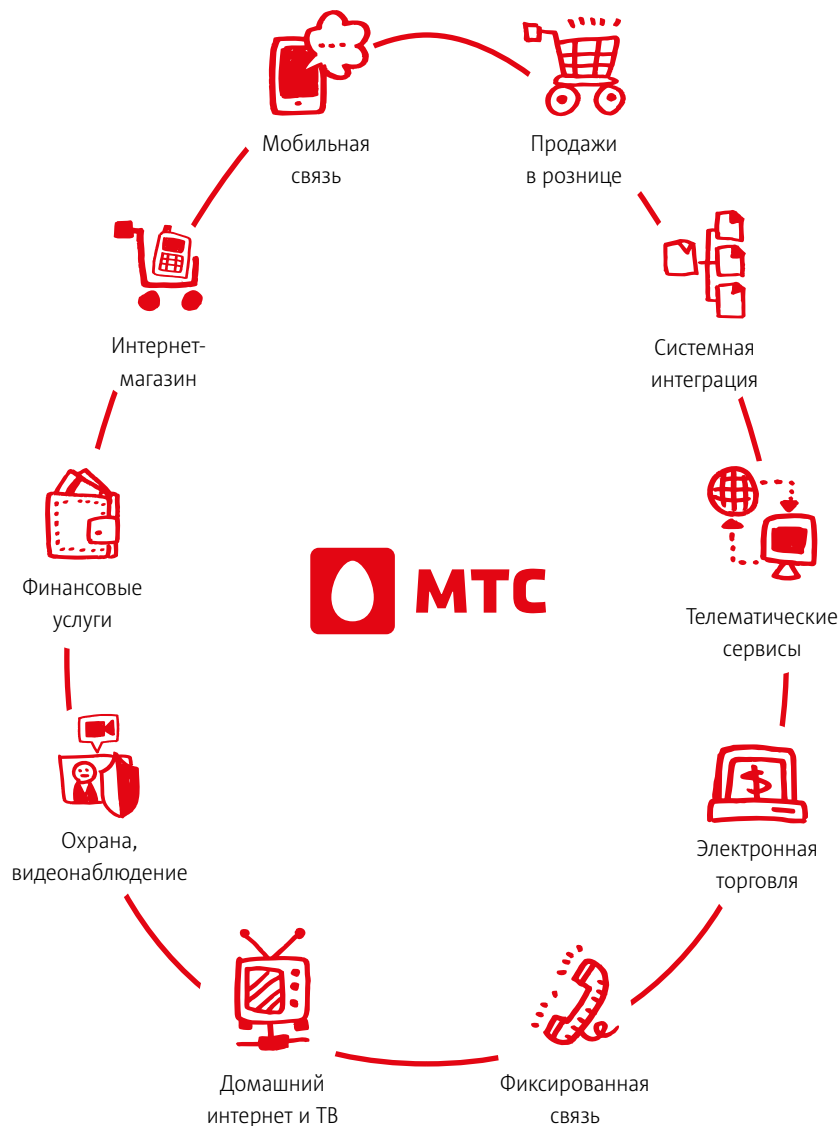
Мобильная связь

Продажи в рознице

Интернет-магазин

Системная интеграция

Телематические сервисы

Финансовые услуги

МТС

Охрана, видеонаблюдение

Электронная торговля

Домашний интернет и ТВ

Фиксированная связь